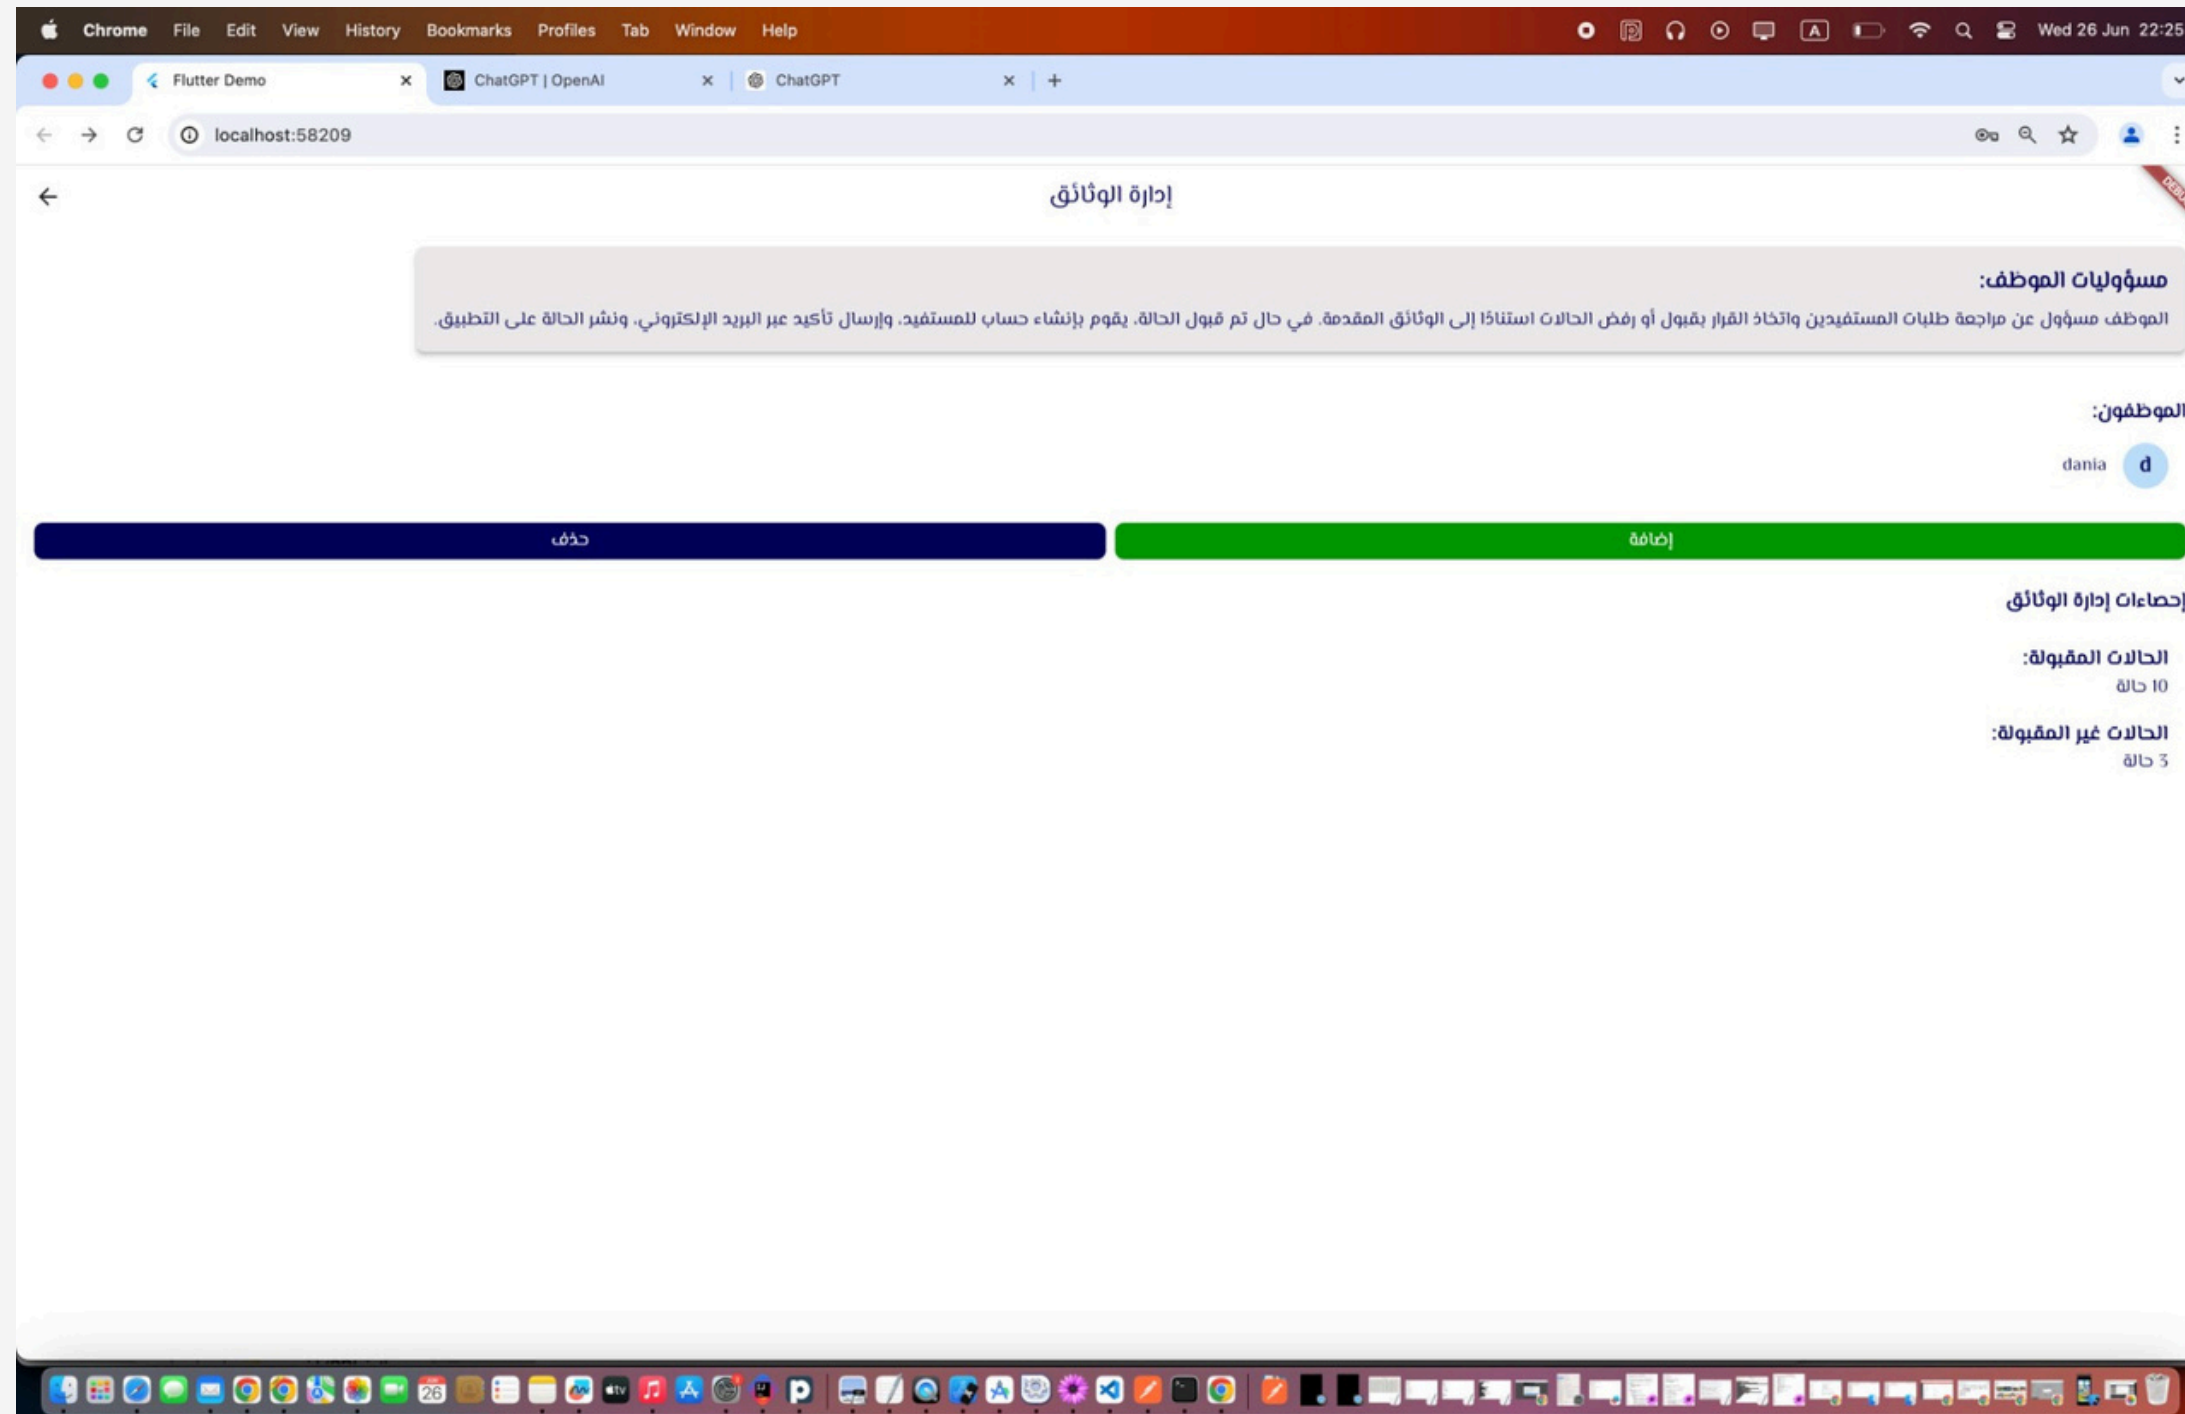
Chrome File Edit View History Bookmarks Profiles Tab Window Help

Wed 26 Jun 22:25

Flutter Demo

ChatGPT | OpenAI

ChatGPT

localhost:58209

إدارة الوثائق

مسؤوليات الموظف:

الموظف مسؤول عن مراجعة طلبات المستفيدين واتخاذ القرار بقبول أو رفض الحالات استنادًا إلى الوثائق المقدمة. في حال تم قبول الحالة، يقوم بإنشاء حساب للمستفيد، وإرسال تأكيد عبر البريد الإلكتروني، ونشر الحالة على التطبيق.

الموظفون:

d dania

إضافة

حذف

إحصاءات إدارة الوثائق

الحالات المقبولة:

10 حالة

الحالات غير المقبولة:

3 حالة